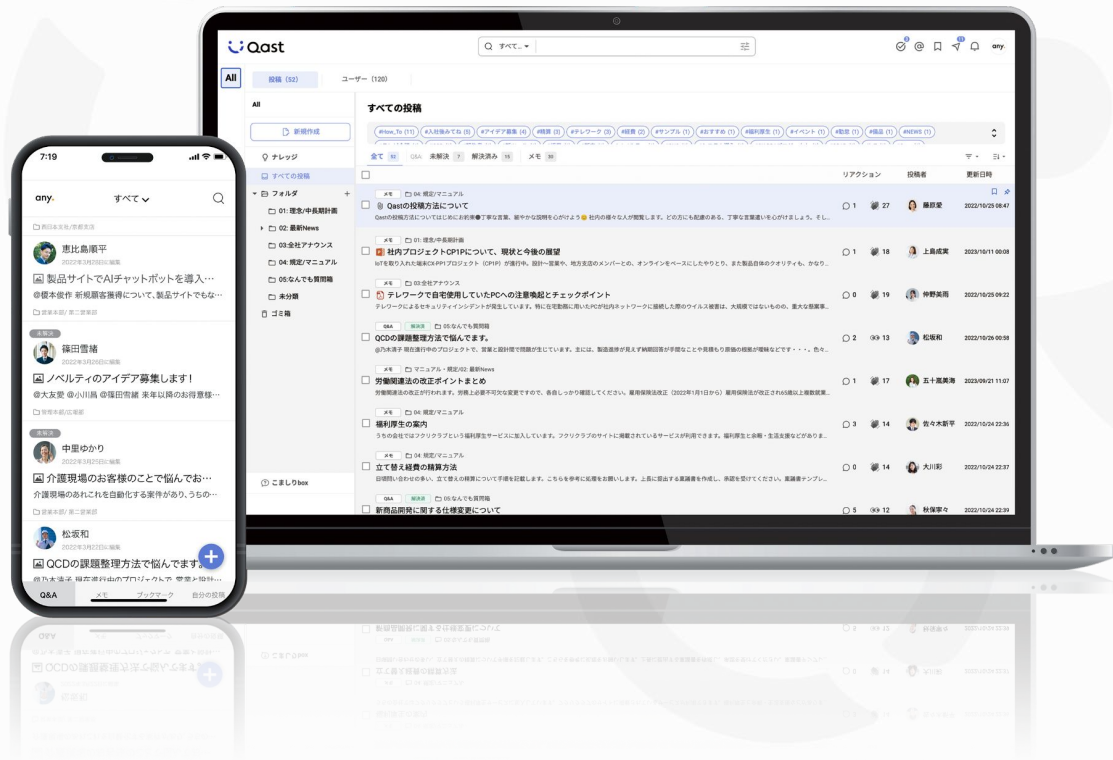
Qast
Q すべて ▾
any.
All
投稿 (52)
ユーザー (120)
All
新規作成
ナレッジ
すべての投稿
フォルダ
01: 理念/中長期計画
02: 最新News
03:全社アナウンス
04: 規定/マニュアル
05:なんでも質問箱
未分類
ゴミ箱
こまりbox
すべての投稿
#How_To (11) #入社後みてね (5) #アイデア募集 (4) #精算 (3) #テレワーク (3) #経費 (2) #サンプル (1) #おすすめ (1) #福利厚生 (1) #イベント (1) #勤怠 (1) #備品 (1) #NEWS (1)
全て 52 Q&A 未解決 7 解決済み 15 メモ 30
リアクション 投稿者 更新日時
メモ 04: 規定/マニュアル
Qastの投稿方法について
Qastの投稿方法についてはじめにお約束😊丁寧な言葉、細やかな説明を心がけよう😊 社内の様々な人が閲覧します。どの方にも配慮のある、丁寧な言葉遣いを心がけましょう。そし...
1 27 藤原愛 2022/10/25 08:47
メモ 01: 理念/中長期計画
社内プロジェクトCP1Pについて、現状と今後の展望
IoTを取り入れた端末CII-PP1プロジェクト（CP1P）が進行中。設計一覧果や、地方支店のメンバーとの、オンラインをベースにしたやりとり、また製品自体のクオリティも、かなり...
1 18 上島成実 2022/10/11 00:08
メモ 03:全社アナウンス
テレワークで自宅使用していたPCへの注意喚起とチェックポイント
テレワークによるセキュリティインシデントが発生しています。特に在宅勤務に用いたPCが社内ネットワークに接続した際のウイルス被害は、大規模ではないものの、重大な業務...
0 19 仲野美雨 2022/10/25 09:22
Q&A 解決済 05:なんでも質問箱
QCDの課題整理方法で悩んでます。
@乃木涼子 現在進行中のプロジェクトで、営業と設計間で問題が生じています。主には、製造面停が見えず納期回答が手間なことや見積もり原価の根拠が曖昧などです・・・。色々...
2 13 松坂和 2022/10/26 00:58
メモ マニュアル・規定/02: 最新News
労働関連法の改正ポイントまとめ
労働関連法の改正が行われます。労務上必要不可な変更ですので、各自しっかり確認してください。雇用保険法改正（2022年1月1日から）雇用保険法が改正され65歳以上兼務就業...
1 17 五十嵐美海 2023/09/21 11:07
メモ 04: 規定/マニュアル
福利厚生の案内
うちの会社ではフクリクラブという福利厚生サービスに加入しています。フクリクラブのサイトに掲載されているサービスが利用できます。福利厚生と余暇・生活支援などがありま...
3 14 佐々木新平 2022/10/24 22:36
メモ 04: 規定/マニュアル
立て替え経費の精算方法
日頃問い合わせの多い、立て替え経費の精算について手順を記載します。こちらを参考に処理をお願いします。上長に提出する稟議書を作成し、承認を受けてください。稟議書テンプレ...
0 14 大川彩 2022/10/24 22:37
Q&A 解決済 05:なんでも質問箱
新商品開発に関する仕様変更について
5 12 秋保実々 2022/10/24 22:39
7:19
any.
すべて
西日本支社/営業部
恵比島順平
2022年3月29日に編集
製品サイトでAIチャットボットを導入…
@榎本俊作 新規顧客獲得について、製品サイトでもな…
営業本部/第二営業部
未解決
篠田雪緒
2022年3月29日に編集
ノベルティのアイデア募集します!
@大友愛 @小川島 @篠田雪緒 来年以降のお得意様…
営業本部/第二営業部
未解決
中里ゆかり
2022年3月29日に編集
介護現場のお客様のことで悩んでお…
介護現場のあれにれを自動化する案件があり、うちの…
営業本部/第二営業部
松坂和
2022年3月22日に編集
QCDの課題整理方法で悩んでます。
@乃木涼子 現在進行中のプロジェクトで 営業と設計…
Q&A
メモ
ブックマーク
自分の投稿